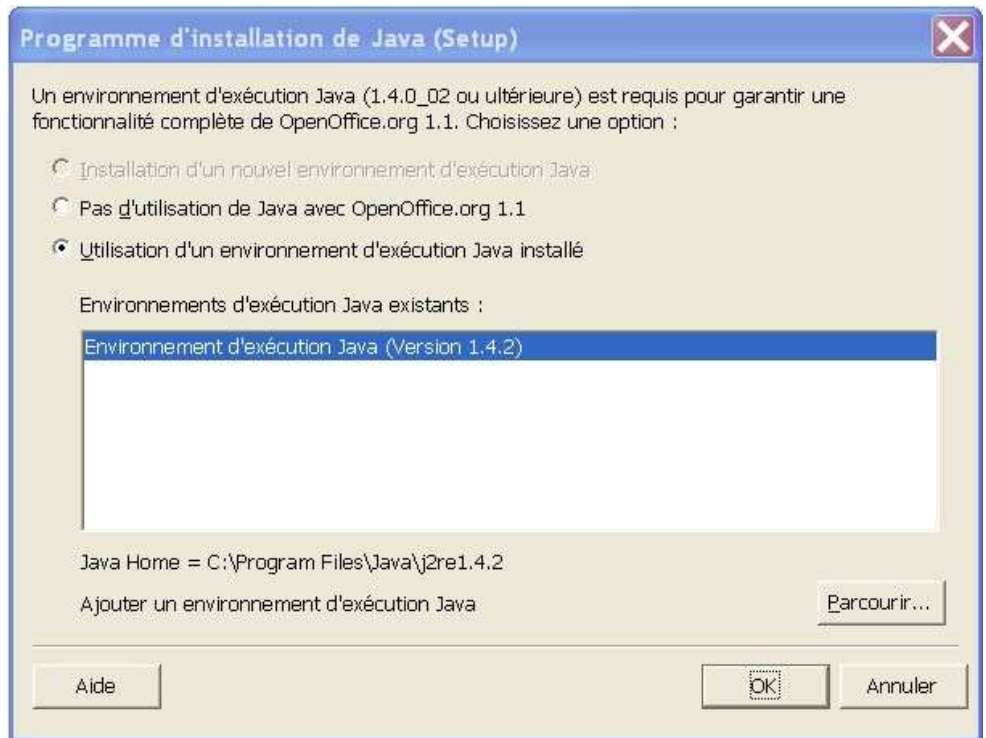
Programme d'installation de Java (Setup)

Un environnement d'exécution Java (1.4.0_02 ou ultérieure) est requis pour garantir une fonctionnalité complète de OpenOffice.org 1.1. Choisissez une option :

Installation d'un nouvel environnement d'exécution Java

Pas d'utilisation de Java avec OpenOffice.org 1.1

Utilisation d'un environnement d'exécution Java installé

Environnements d'exécution Java existants :

Environnement d'exécution Java (Version 1.4.2)

Java Home = C:\Program Files\Java\j2re1.4.2

Ajouter un environnement d'exécution Java

Parcourir...

Aide

OK

Annuler